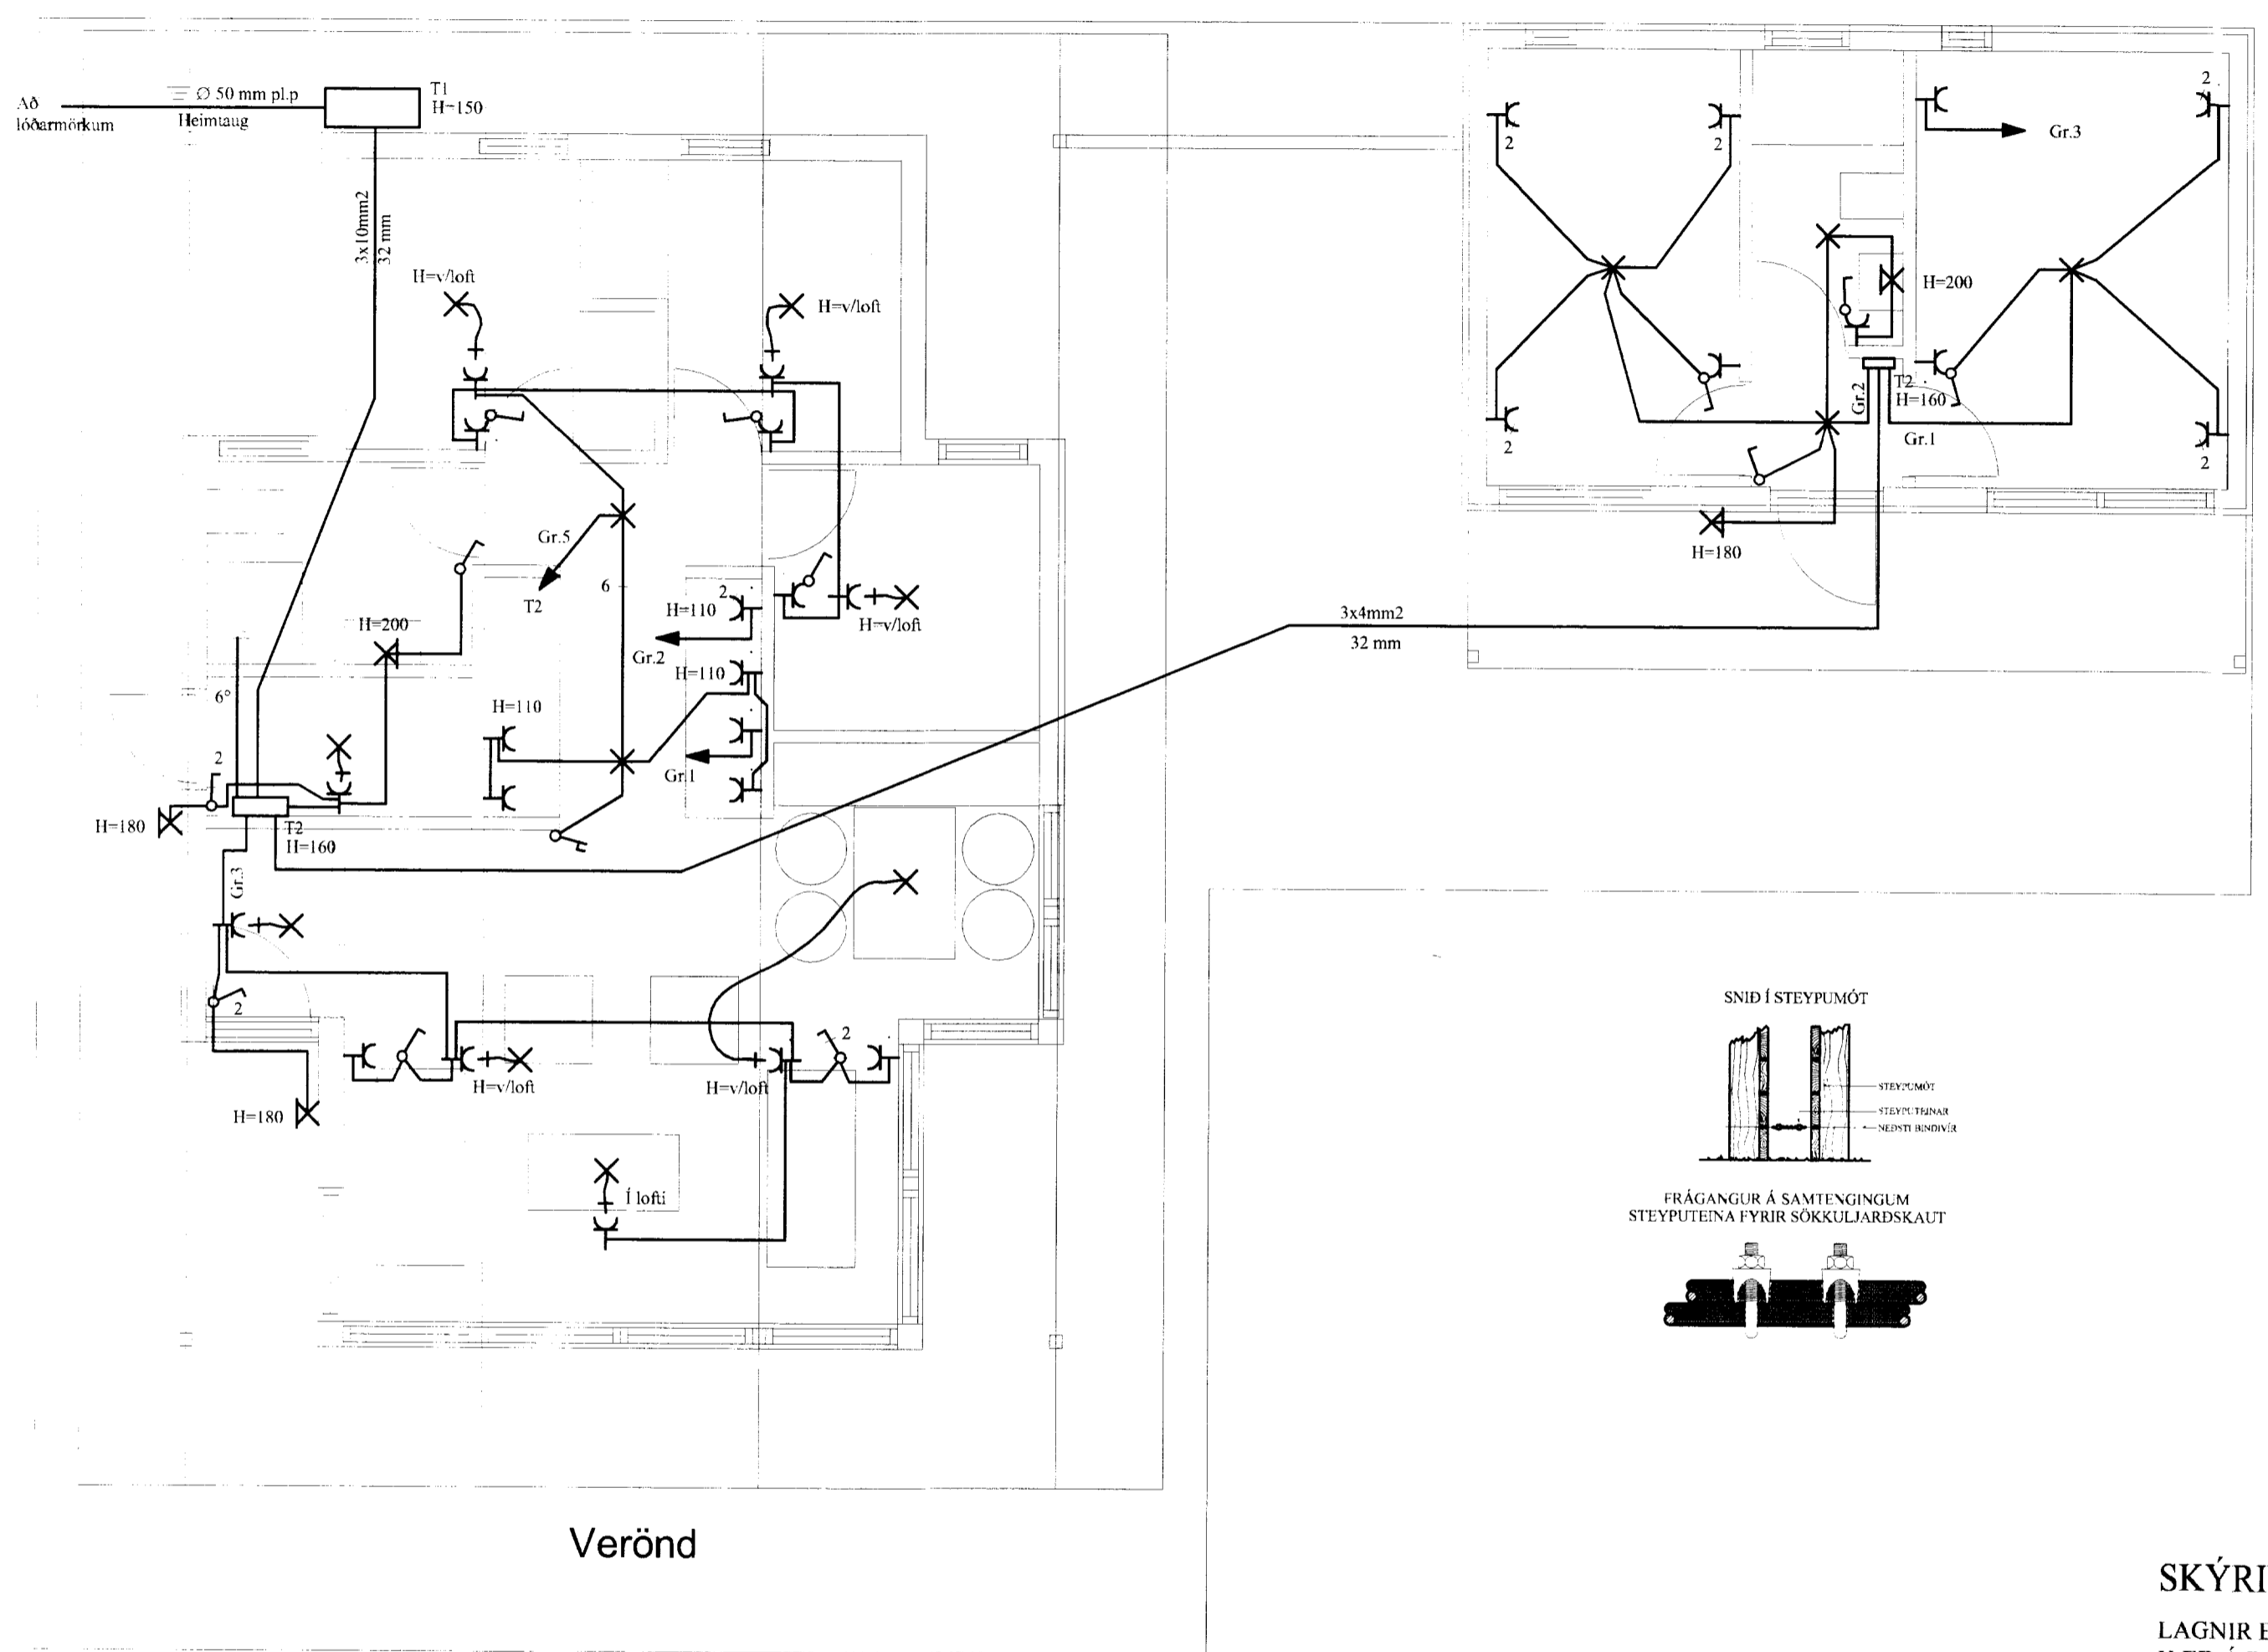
Að lóðarmörkum
Ø 50 mm pl.p
Heimtaug
T1
H=150
3x10mm2
32 mm
H=v/loft
H=v/loft
Gr.5
T2
6
2
H=110
H=v/loft
Gr.2
H=110
H=200
6°
H=110
Gr.1
2
H=180
T2
H=160
Gr.3
2
2
H=180
H=v/loft
H=v/loft
Í lofti
3x4mm2
32 mm
2
2
Gr.3
2
H=200
T2
H=160
Gr.2
Gr.1
2
2
H=180
SNIÐ Í STEYPUMÓT
STEYPUMÓT
STEYPUTEINAR
NEÐSTI BINDIVÍR
FRÁGANGUR Á SAMTENGINGUM STEYPUTEINA FYRIR SÖKKULJARÐSKAUT
Verönd
SKÝRI
LAGNIR E